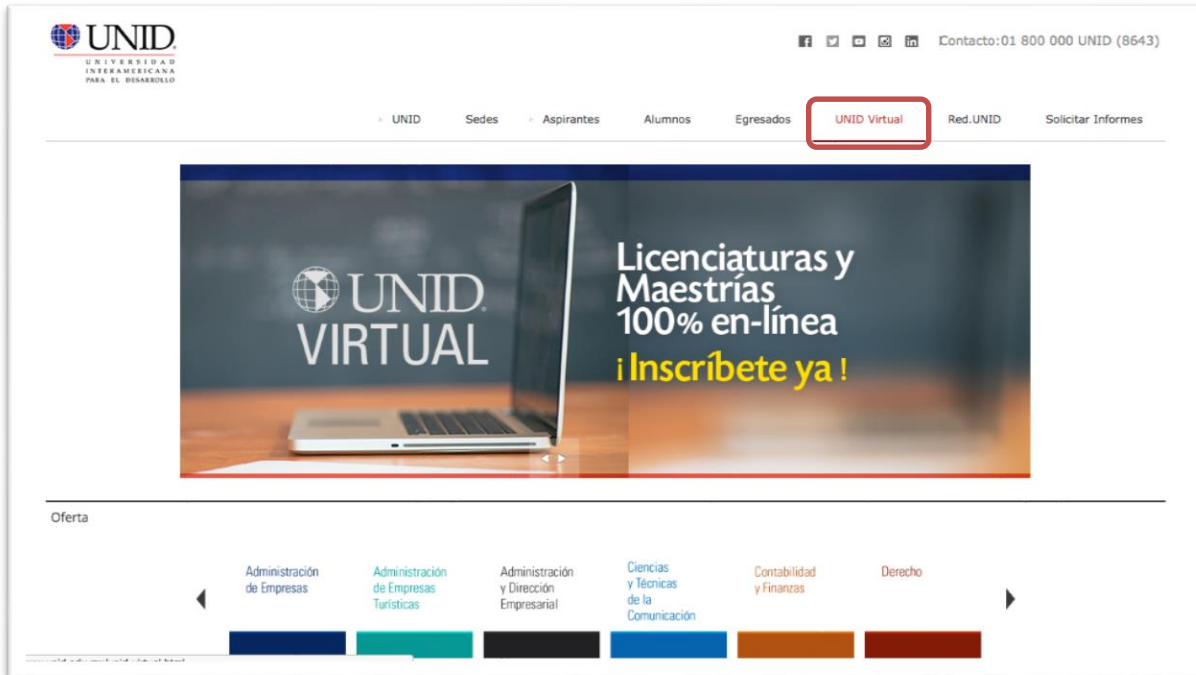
UNID
UNIVERSIDAD INTERAMERICANA PARA EL DESARROLLO

Contacto:01 800 000 UNID (8643)

UNID Sedes Aspirantes Alumnos Egresados UNID Virtual Red.UNID Solicitar Informes

UNID VIRTUAL

Licenciaturas y Maestrías 100% en-línea
¡Inscríbete ya!

Oferta

Administración de Empresas
Administración de Empresas Turísticas
Administración y Dirección Empresarial
Ciencias y Técnicas de la Comunicación
Contabilidad y Finanzas
Derecho

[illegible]